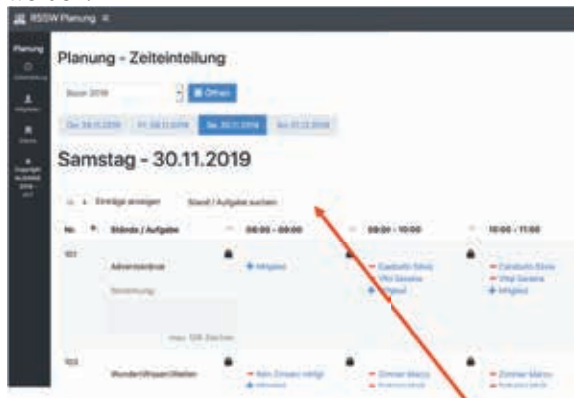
RSSW Planung ≡

Planung

Planung - Zeiteinteilung

Basar 2019

Öffnen

Do. 28.11.2019

Fr. 29.11.2019

Sa. 30.11.2019

So. 01.12.2019

Samstag - 30.11.2019

Einträge anzeigen

Stand / Aufgabe suchen

| Nr. | Stände / Aufgabe | 08:00 - 09:00 | 09:00 - 10:00 | 10:00 - 11:00 |
|---|---|---|---|---|
| 101 | Adventskränze | + Mitglied | − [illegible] − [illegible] + Mitglied | − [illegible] − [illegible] + Mitglied |
| 102 | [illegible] | − Kein Zimmer nötig! | − Zimmer Marcu | − Zimmer Marcu |

Bemerkung

max. 120 Zeichen